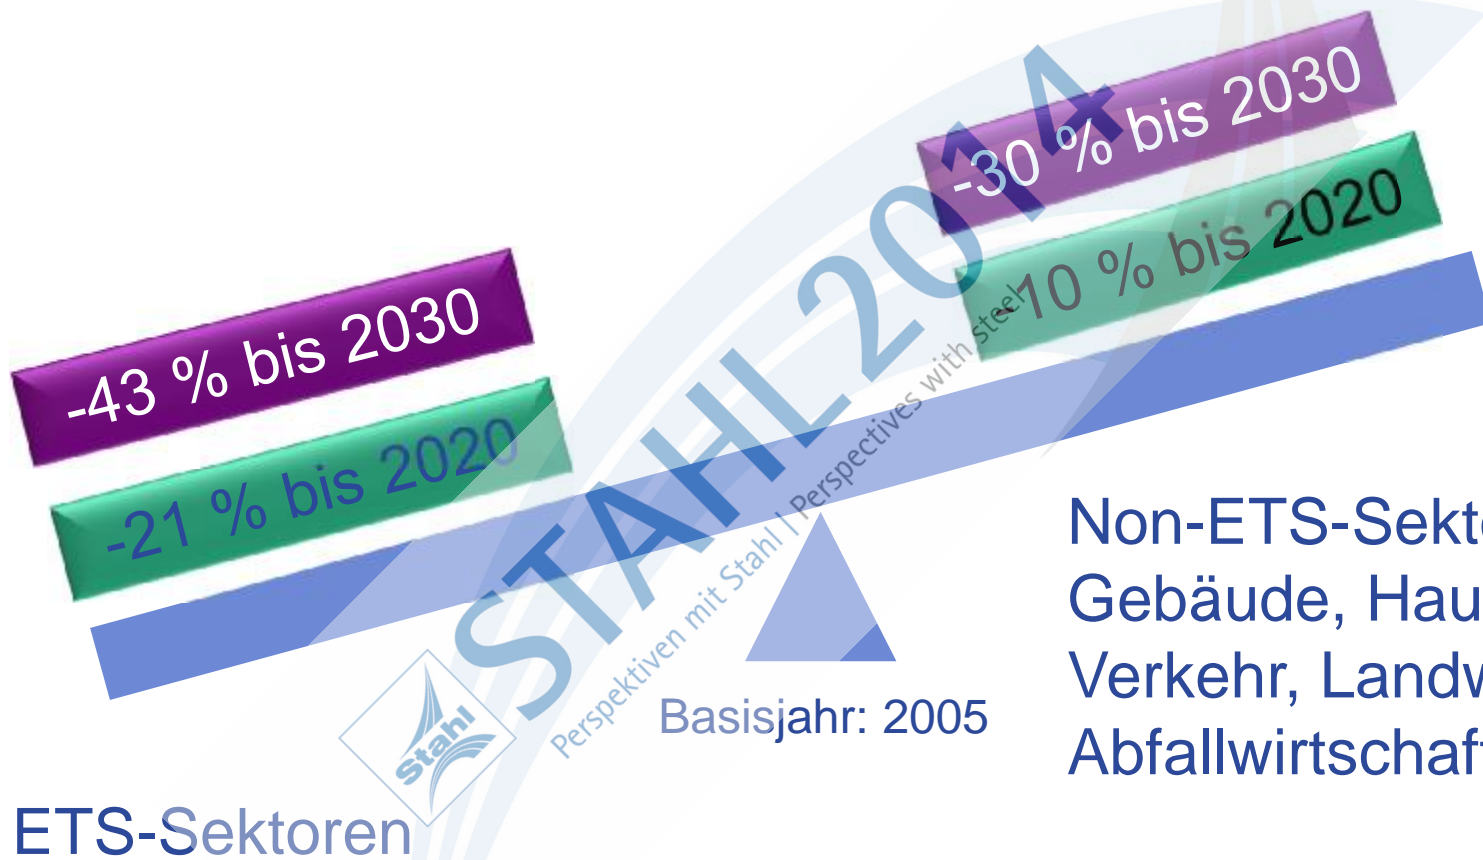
-43 % bis 2030

-21 % bis 2020

-30 % bis 2030

-10 % bis 2020

STAHL 2014

Perspektiven mit Stahl | Perspectives with steel

Stahl

Basisjahr: 2005

Non-ETS-Sekt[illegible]
Gebäude, Hau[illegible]
Verkehr, Landw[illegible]
Abfallwirtschaf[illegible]

ETS-Sektoren